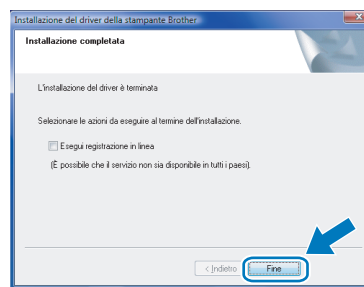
Installazione del driver della stampante Brother

Installazione completata

L'installazione del driver è terminata

Selezionare le azioni da eseguire al termine dell'installazione.

Esegui registrazione in linea

(È possibile che il servizio non sia disponibile in tutti i paesi).

< Indietro

Fine